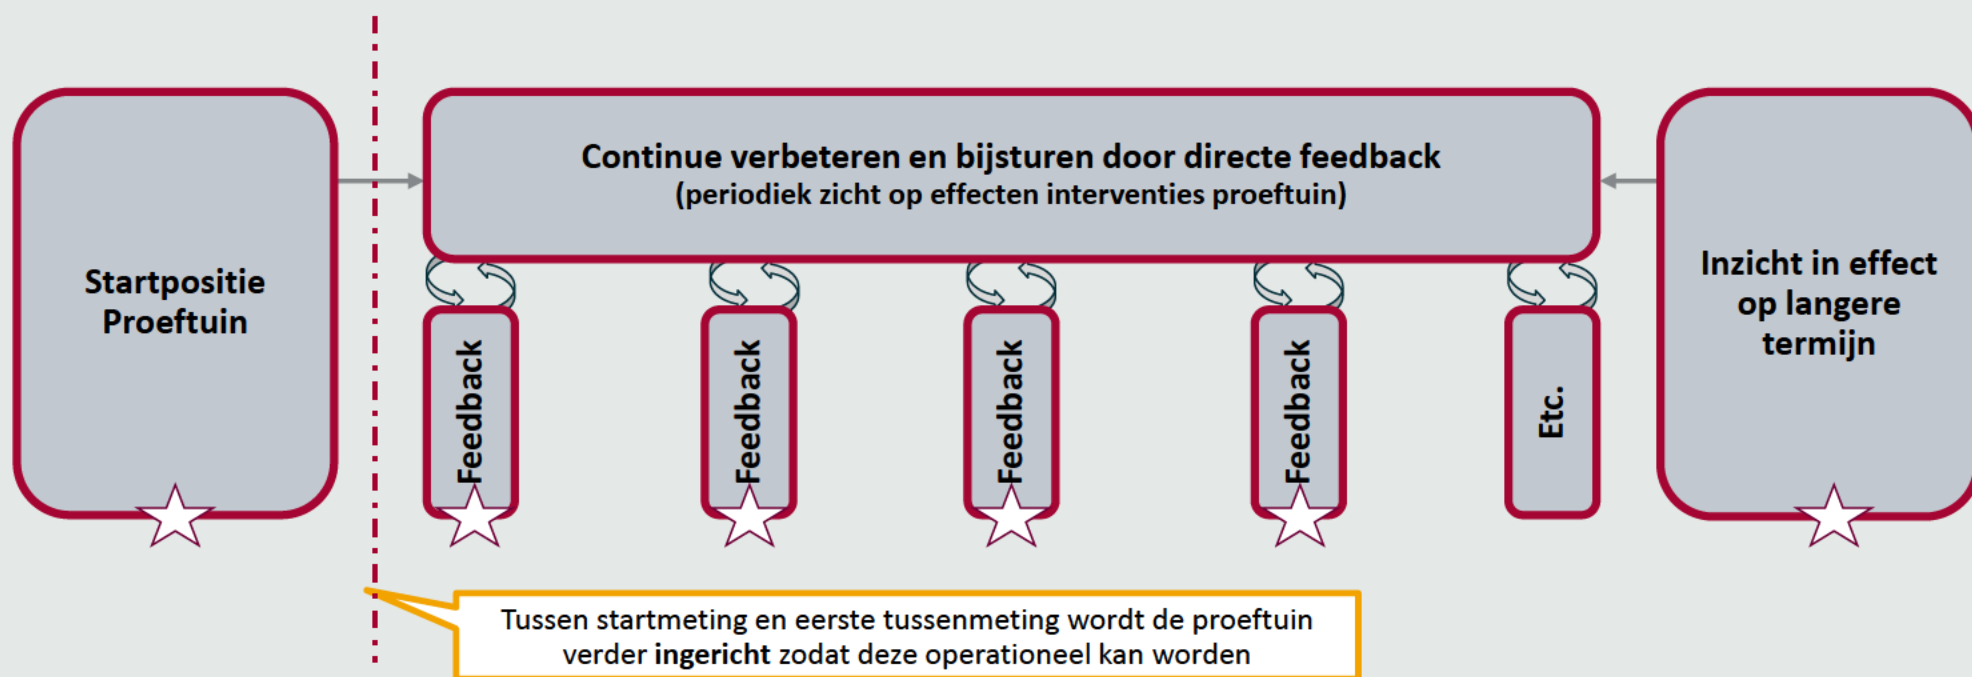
Startpositie Proeftuin

Continue verbeteren en bijsturen door directe feedback
(periodiek zicht op effecten interventies proeftuin)

Feedback

Feedback

Feedback

Feedback

Etc.

Inzicht in effect op langere termijn

Tussen startmeting en eerste tussenmeting wordt de proeftuin verder **ingericht** zodat deze operationeel kan worden